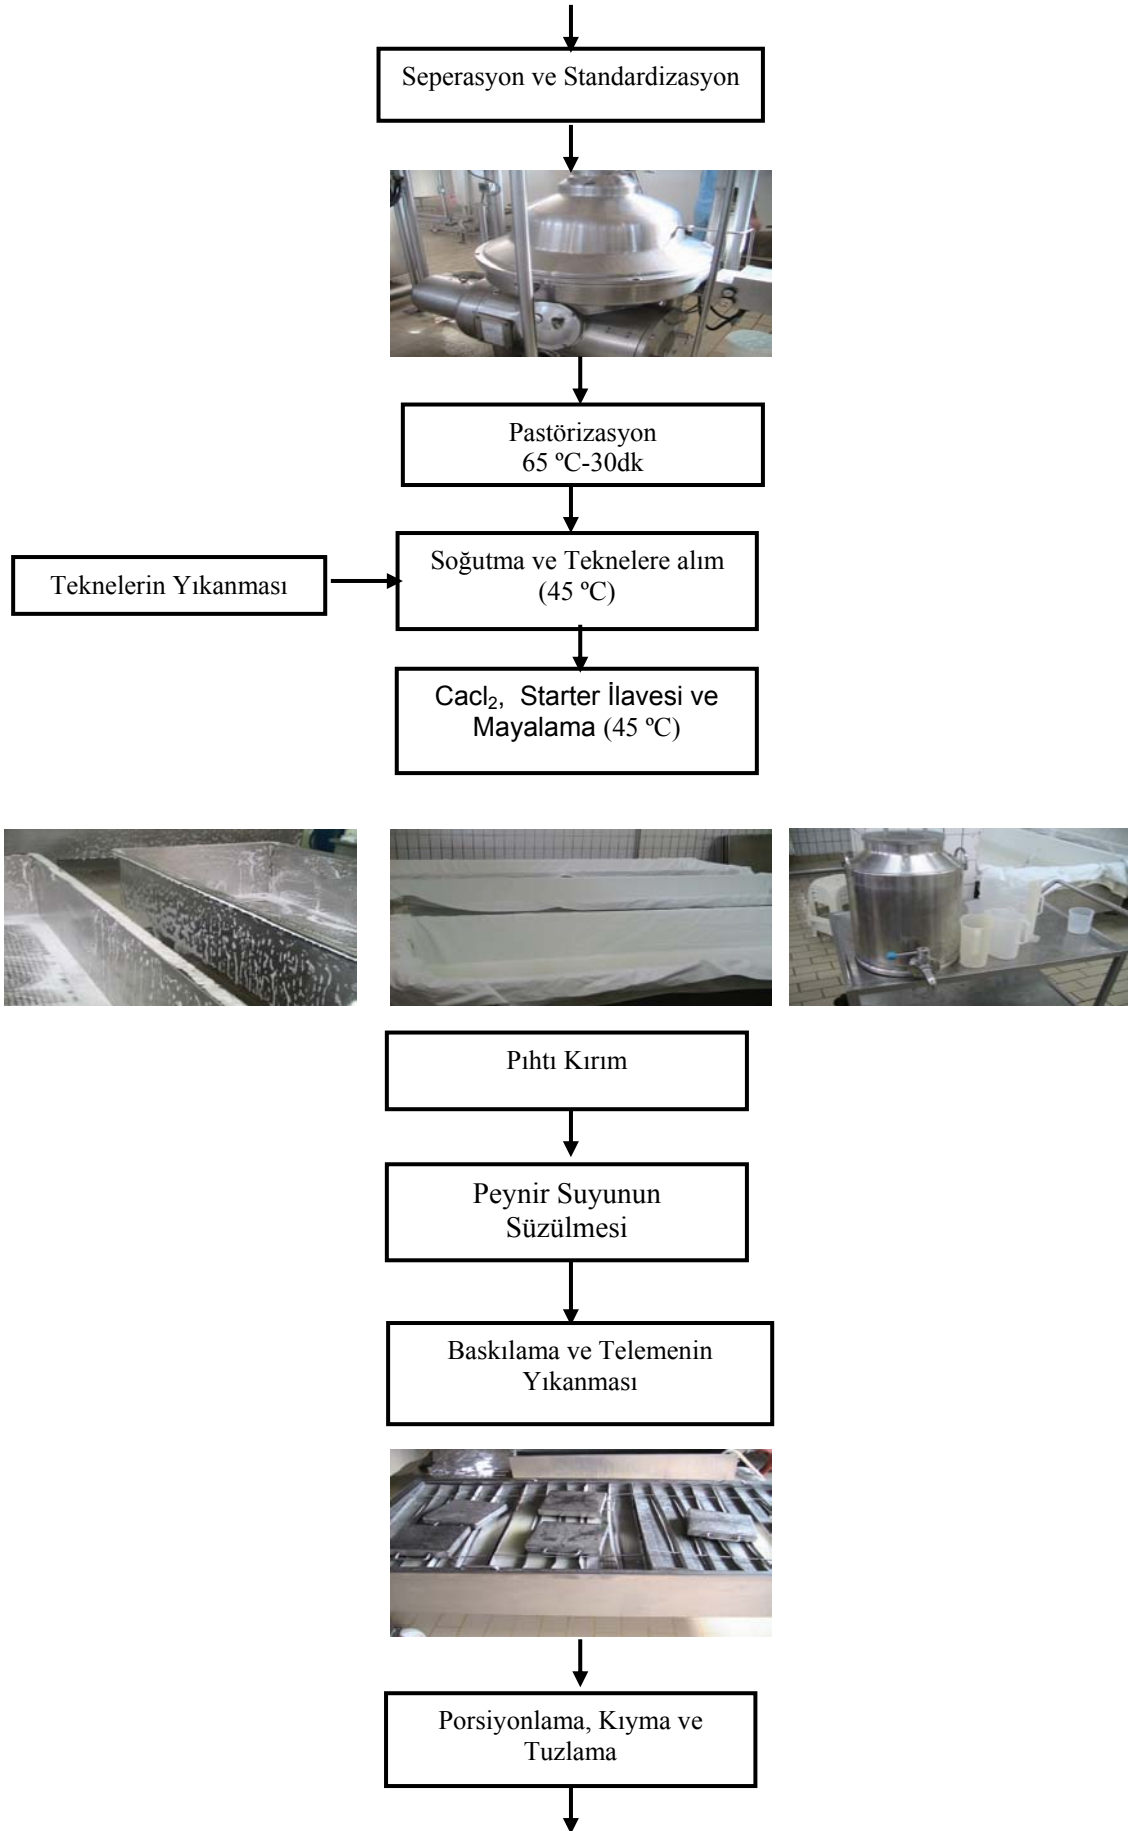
Seperasyon ve Standardizasyon

Pastörizasyon
65 ºC-30dk

Teknelerin Yıkanması

Soğutma ve Teknelere alım
(45 ºC)

Cacl$_2$, Starter İlavesi ve Mayalama (45 ºC)

Pıhtı Kırım

Peynir Suyunun Süzülmesi

Baskılama ve Telemenin Yıkanması

Porsiyonlama, Kıyma ve Tuzlama